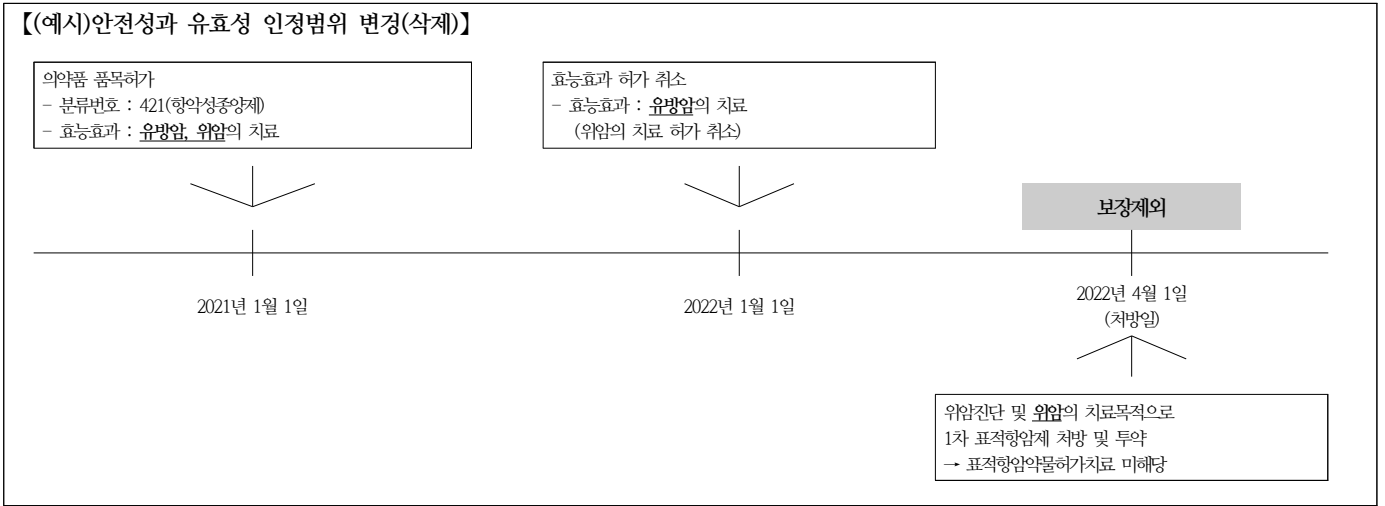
【(예시)안전성과 유효성 인정범위 변경(삭제)】

의약품 품목허가
- 분류번호 : 421(항악성종양제)
- 효능효과 : 유방암, 위암의 치료

효능효과 허가 취소
- 효능효과 : 유방암의 치료
(위암의 치료 허가 취소)

보장제외

2021년 1월 1일

2022년 1월 1일

2022년 4월 1일
(처방일)

위암진단 및 위암의 치료목적으로
1차 표적항암제 처방 및 투약
→ 표적항암약물허가치료 미해당